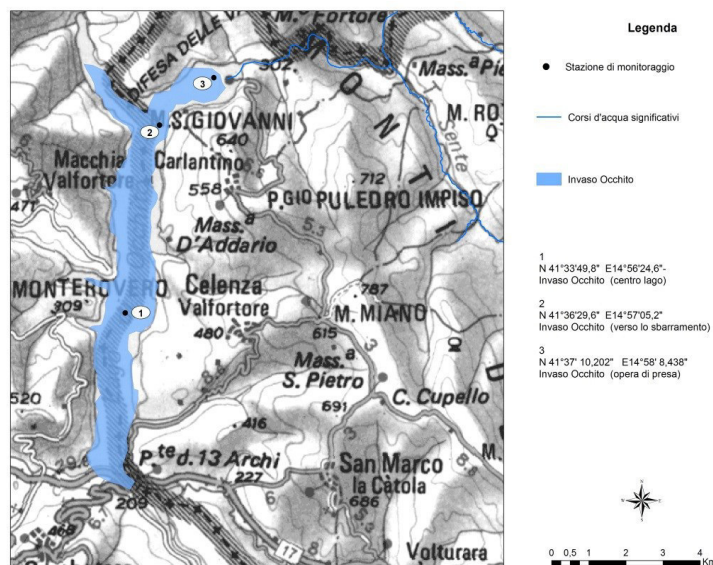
DIFESA DELLE V
M. Fortore
302
Mass.a Pi
3
2
M. S. GIOVANNI
M. RO
640
Carlantino
Macchia
Valfortore
471
558
712
P. GIO PULEDRO IMPISO
Mass.a
D'Addario
5.3
MONTEROVERO
309
1
Celenza
Valfortore
787
480
615
M. MIANO
Mass.a
S. Pietro
520
691
C. Cupello
416
P.te d. 13 Archi
227
San Marco
la Càtola
686
209
468
17
Volturara
M.

Legenda

Stazione di monitoraggio

Corsi d'acqua significativi

Invaso Occhito

1
N 41°33'49,8" E14°56'24,6"-
Invaso Occhito (centro lago)

2
N 41°36'29,6" E14°57'05,2"
Invaso Occhito (verso lo sbarramento)

3
N 41°37' 10,202" E14°58' 8,438"
Invaso Occhito (opera di presa)

0 0,5 1 2 3 4
Km